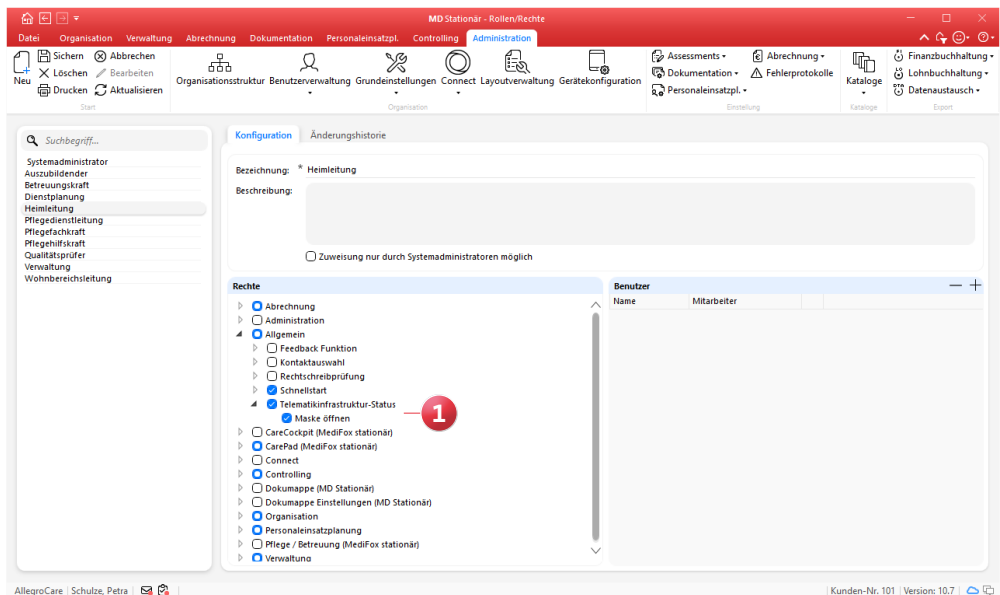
MD Stationär - Rollen/Rechte

Datei Organisation Verwaltung Abrechnung Dokumentation Personaleinsatzpl. Controlling Administration

Neu Sichern Abbrechen Löschen Bearbeiten Drucken Aktualisieren
Start

Organisationsstruktur Benutzerverwaltung Grundeinstellungen Connect Layoutverwaltung Gerätekonfiguration
Organisation

Assessments Dokumentation Personaleinsatzpl. Abrechnung Fehlerprotokolle
Einstellung

Kataloge
Kataloge

Finanzbuchhaltung Lohnbuchhaltung Datenaustausch
Export

Suchbegriff...

Systemadministrator
Auszubildender
Betreuungskraft
Dienstplanung
Heimleitung
Pflegedienstleitung
Pflegefachkraft
Pflegehilfskraft
Qualitätsprüfer
Verwaltung
Wohnbereichsleitung

Konfiguration Änderungshistorie

Bezeichnung: * Heimleitung

Beschreibung:

Zuweisung nur durch Systemadministratoren möglich

Rechte

Abrechnung
Administration
Allgemein
Feedback Funktion
Kontaktauswahl
Rechtschreibprüfung
Schnellstart
Telematikinfrastruktur-Status
Maske öffnen
CareCockpit (MediFox stationär)
CarePad (MediFox stationär)
Connect
Controlling
Dokumappe (MD Stationär)
Dokumappe Einstellungen (MD Stationär)
Organisation
Personaleinsatzplanung
Pflege / Betreuung (MediFox stationär)
Verwaltung

1

Benutzer

| Name | Mitarbeiter |
|---|---|

AllegroCare | Schulze, Petra

Kunden-Nr. 101 | Version: 10.7